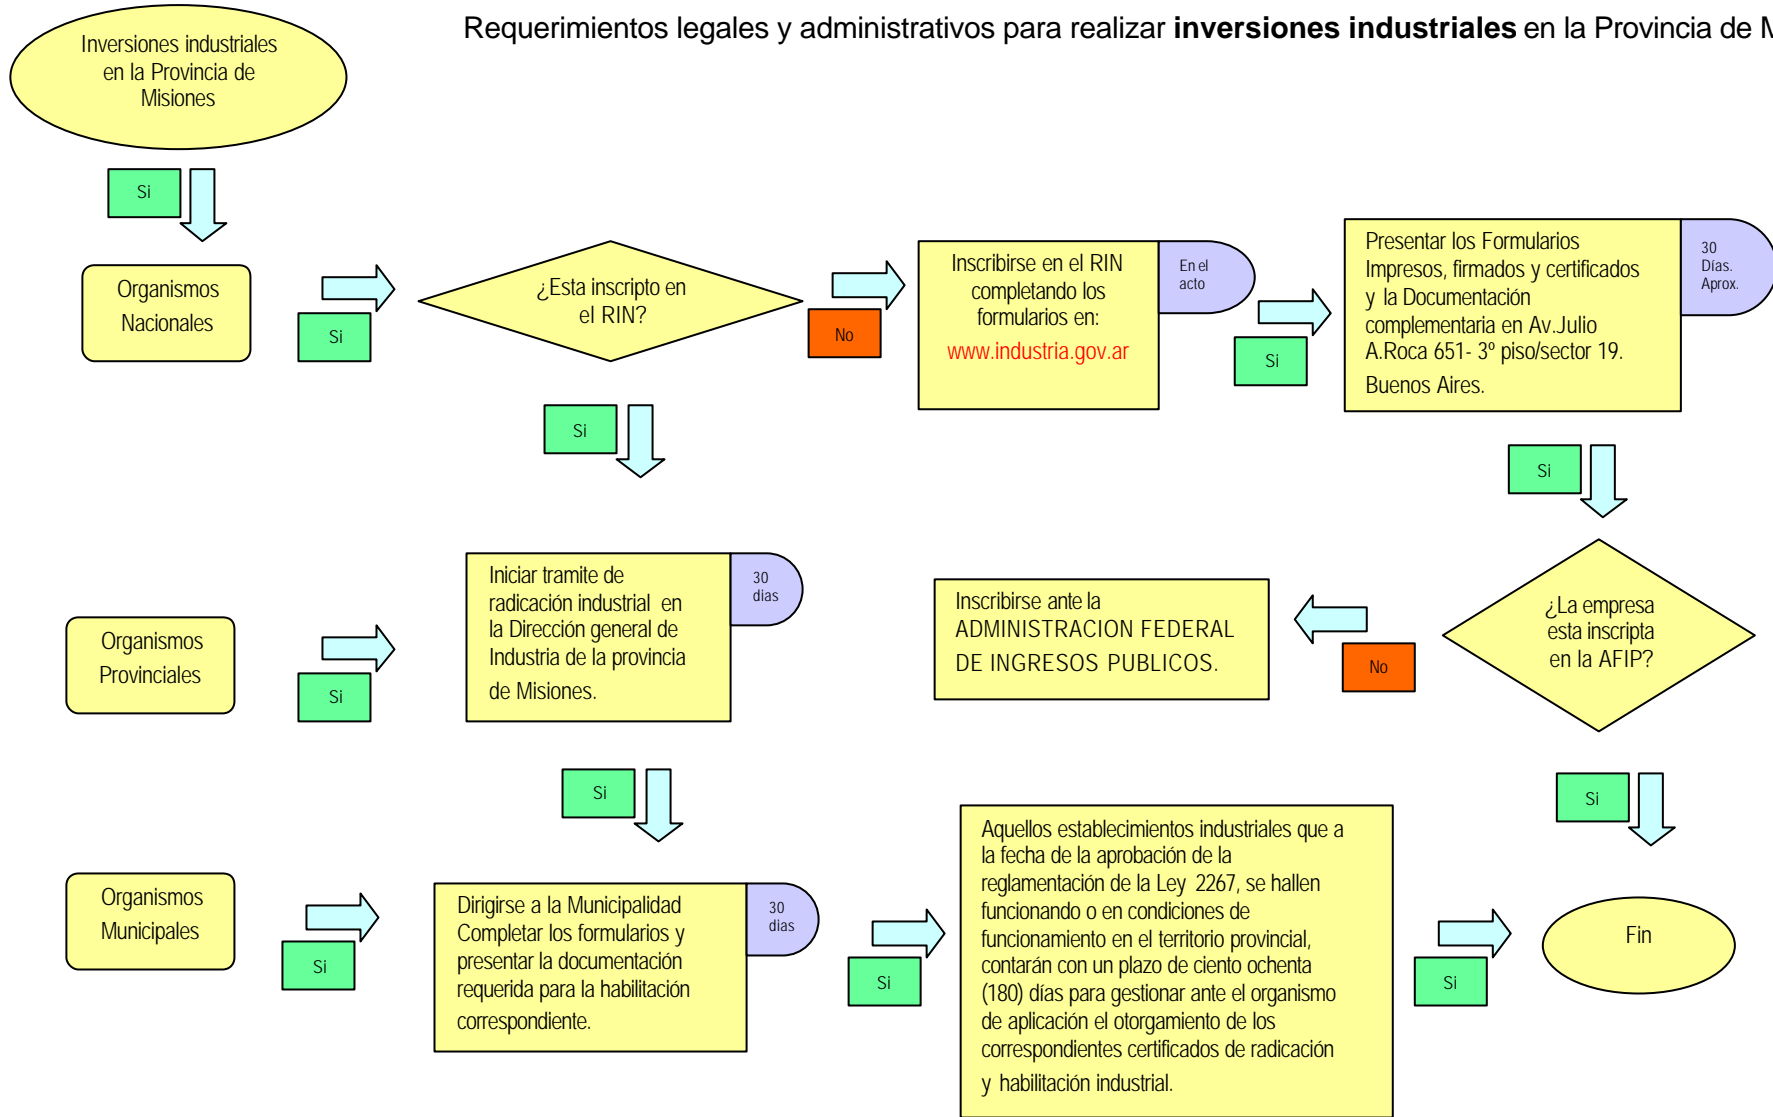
Requerimientos legales y administrativos para realizar **inversiones industriales** en la Provincia de M

Inversiones industriales en la Provincia de Misiones

Si

Organismos Nacionales

Si

¿Esta inscripto en el RIN?

No

Inscribirse en el RIN completando los formularios en:
www.industria.gov.ar

En el acto

Si

Presentar los Formularios Impresos, firmados y certificados y la Documentación complementaria en Av.Julio A.Roca 651- 3º piso/sector 19. Buenos Aires.

30 Días. Aprox.

Si

Si

¿La empresa esta inscripta en la AFIP?

No

Inscribirse ante la ADMINISTRACION FEDERAL DE INGRESOS PUBLICOS.

Organismos Provinciales

Si

Iniciar tramite de radicación industrial en la Dirección general de Industria de la provincia de Misiones.

30 dias

Si

Si

Organismos Municipales

Si

Dirigirse a la Municipalidad Completar los formularios y presentar la documentación requerida para la habilitación correspondiente.

30 dias

Si

Aquellos establecimientos industriales que a la fecha de la aprobación de la reglamentación de la Ley 2267, se hallen funcionando o en condiciones de funcionamiento en el territorio provincial, contarán con un plazo de ciento ochenta (180) días para gestionar ante el organismo de aplicación el otorgamiento de los correspondientes certificados de radicación y habilitación industrial.

Si

Fin